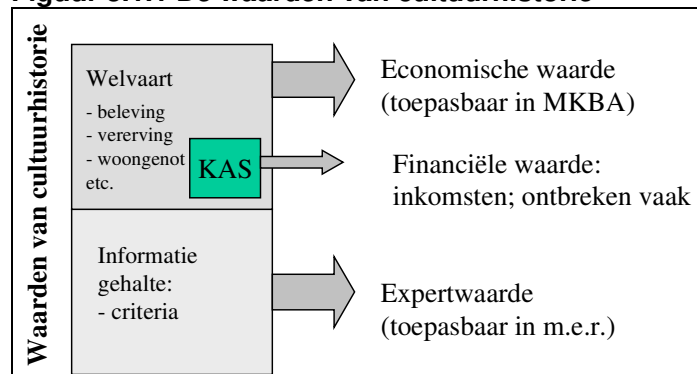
Figuur 3.1: De waarden van cultuurhistorie

Waarden van cultuurhistorie

Welvaart
- beleving
- vererving
- woongenot
etc.

KAS

Economische waarde (toepasbaar in MKBA)

Financiële waarde: inkomsten; ontbreken vaak

Informatie gehalte:
- criteria

Expertwaarde (toepasbaar in m.e.r.)